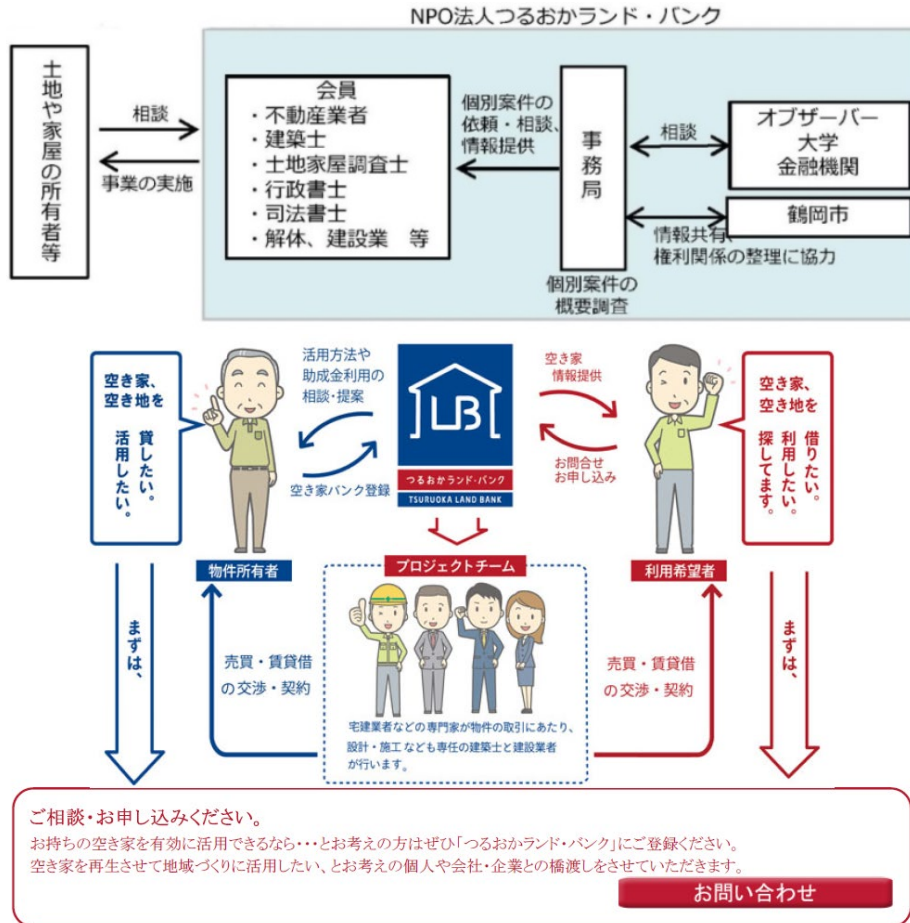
NPO法人つるおかランド・バンク

土地や家屋の所有者等

相談

事業の実施

会員
・不動産業者
・建築士
・土地家屋調査士
・行政書士
・司法書士
・解体、建設業　等

個別案件の依頼・相談、情報提供

事務局

相談

オブザーバー
大学
金融機関

鶴岡市

情報共有
権利関係の整理に協力

個別案件の概要調査

空き家、空き地を貸したい。活用したい。

活用方法や助成金利用の相談・提案

空き家バンク登録

LB
つるおかランド・バンク
TSURUOKA LAND BANK

空き家情報提供

お問合せお申し込み

空き家、空き地を借りたい。利用したい。探してます。

物件所有者

プロジェクトチーム

利用希望者

まずは、

売買・賃貸借の交渉・契約

宅建業者などの専門家が物件の取引にあたり、設計・施工なども専任の建築士と建設業者が行います。

売買・賃貸借の交渉・契約

まずは、

ご相談・お申し込みください。
お持ちの空き家を有効に活用できるなら・・・とお考えの方はぜひ「つるおかランド・バンク」にご登録ください。
空き家を再生させて地域づくりに活用したい、とお考えの個人や会社・企業との橋渡しをさせていただきます。

お問い合わせ